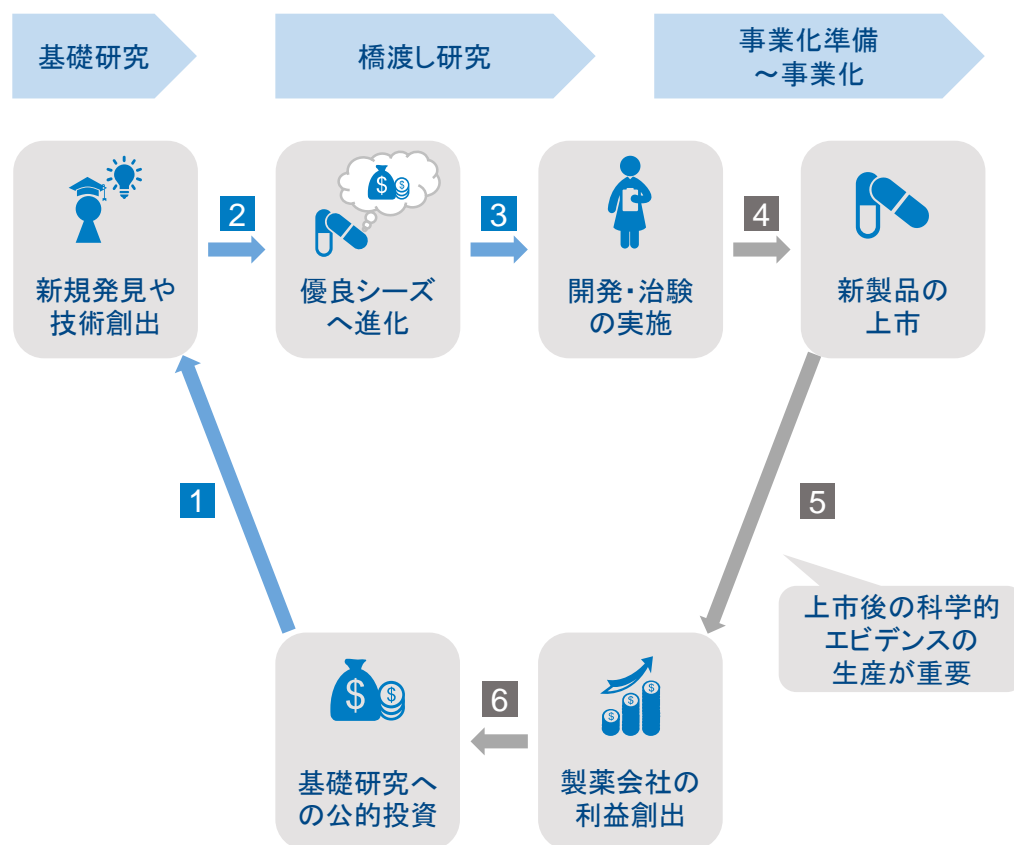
基礎研究

橋渡し研究

事業化準備
〜事業化

新規発見や
技術創出

2

優良シーズ
へ進化

3

開発・治験
の実施

4

新製品の
上市

1

5

上市後の科学的
エビデンスの
生産が重要

基礎研究へ
の公的投資

6

製薬会社の
利益創出